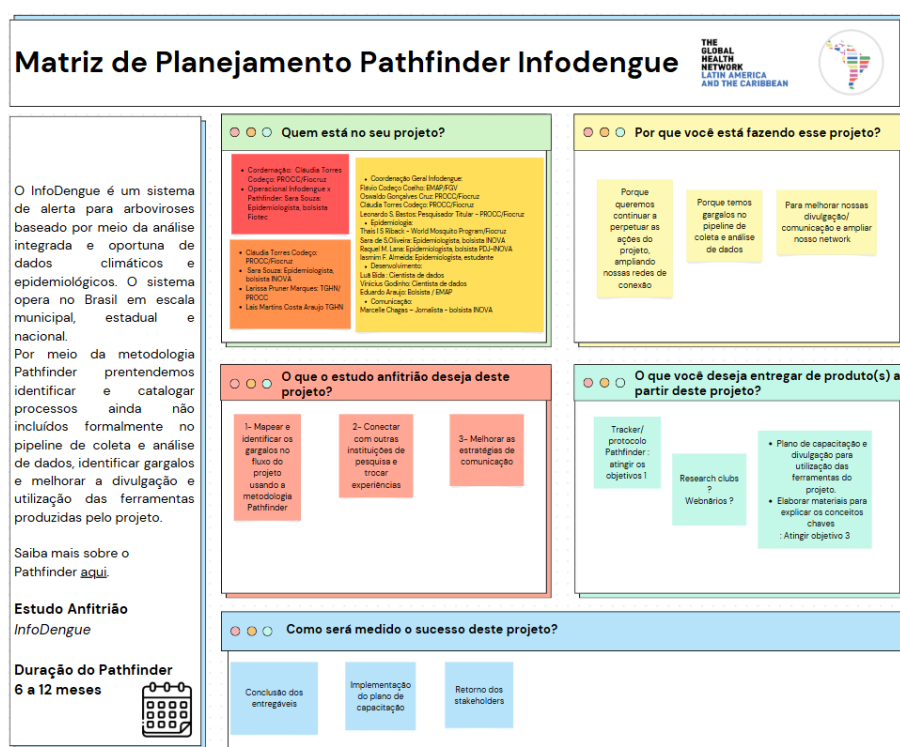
Matriz de Planejamento Pathfinder Infodengue

THE GLOBAL HEALTH NETWORK
LATIN AMERICA AND THE CARIBBEAN

O InfoDengue é um sistema de alerta para arboviroses baseado por meio da análise integrada e oportuna de dados climáticos e epidemiológicos. O sistema opera no Brasil em escala municipal, estadual e nacional.
Por meio da metodologia Pathfinder prentendemos identificar e catalogar processos ainda não incluídos formalmente no pipeline de coleta e análise de dados, identificar gargalos e melhorar a divulgação e utilização das ferramentas produzidas pelo projeto.

Saiba mais sobre o Pathfinder aqui.

Estudo Anfitrião
InfoDengue

Duração do Pathfinder
6 a 12 meses

Quem está no seu projeto?

• Cordernação: Claudia Torres Codeço: PROCC/Fiocruz
• Operacional Infodengue x Pathfinder: Sara Souza: Epidemiologista, bolsista Fiotec

• Claudia Torres Codeço: PROCC/Fiocruz
• Sara Souza: Epidemiologista, bolsista INOVA
• Larissa Pruner Marques: TGHN/ PROCC
• Laís Martins Costa Araujo TGHN

• Coordenação Geral Infodengue:
Flavio Codeço Coelho: EMAP/FGV
Oswaldo Gonçalves Cruz: PROCC/Fiocruz
Claudia Torres Codeço: PROCC/Fiocruz
Leonardo S. Bastos: Pesquisador Titular - PROCC/Fiocruz
• Epidemiologia:
Thais I S Riback - World Mosquito Program/Fiocruz
Sara de S.Oliveira: Epidemiologista, bolsista INOVA
Raquel M. Lana: Epidemiologista, bolsista PDJ-INOVA
Iasmim F. Almeida: Epidemiologista, estudante
• Desenvolvimento:
Luã Bida: Cientista de dados
Vinícius Godinho: Cientista de dados
Eduardo Araujo: Bolsista / EMAP
• Comunicação:
Marcelle Chagas - Jornalista - bolsista INOVA

Por que você está fazendo esse projeto?

Porque queremos continuar a perpetuar as ações do projeto, ampliando nossas redes de conexão

Porque temos gargalos no pipeline de coleta e análise de dados

Para melhorar nossas divulgação/ comunicação e ampliar nosso network

O que o estudo anfitrião deseja deste projeto?

1- Mapear e identificar os gargalos no fluxo do projeto usando a metodologia Pathfinder

2- Conectar com outras instituições de pesquisa e trocar experiências

3- Melhorar as estratégias de comunicação

O que você deseja entregar de produto(s) a partir deste projeto?

Tracker/ protocolo Pathfinder : atingir os objetivos 1

Research clubs ?
Webnários ?

• Plano de capacitação e divulgação para utilização das ferramentas do projeto.
• Elaborar materiais para explicar os conceitos chaves
: Atingir objetivo 3

Como será medido o sucesso deste projeto?

Conclusão dos entregáveis

Implementação do plano de capacitação

Retorno dos stakeholders